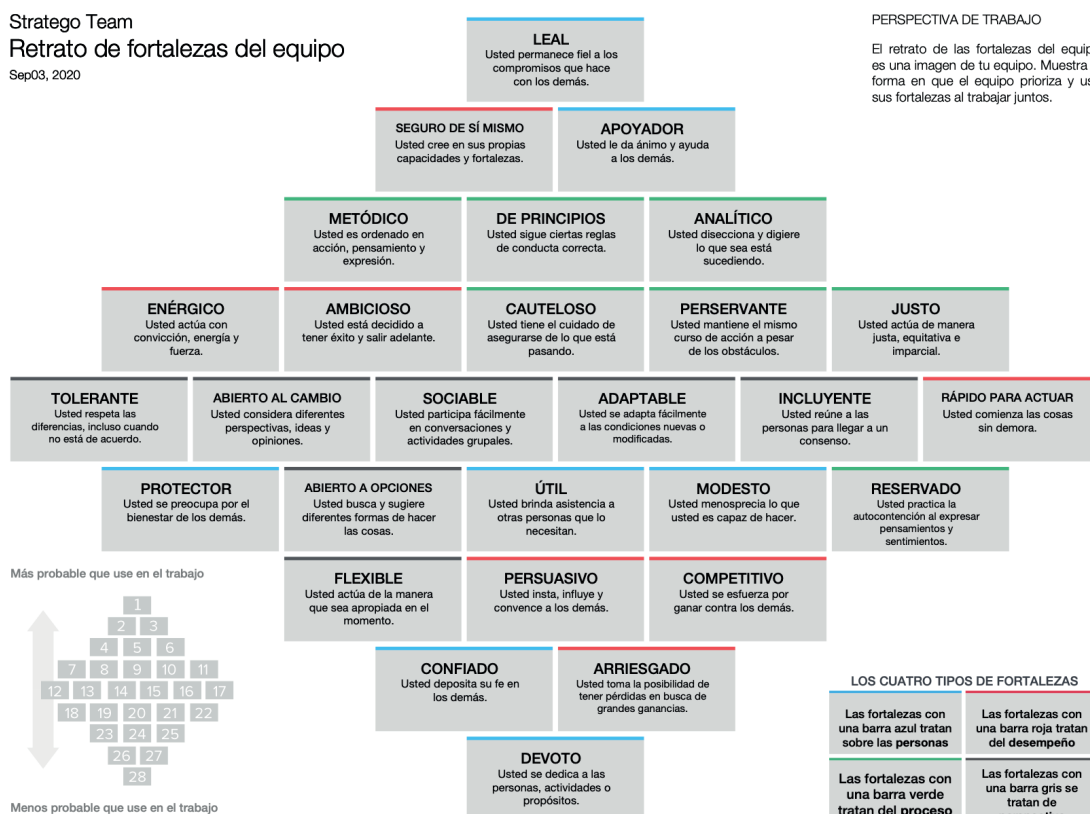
Stratego Team
Retrato de fortalezas del equipo
Sep03, 2020

PERSPECTIVA DE TRABAJO

El retrato de las fortalezas del equip es una imagen de tu equipo. Muestra forma en que el equipo prioriza y us sus fortalezas al trabajar juntos.

LEAL
Usted permanece fiel a los compromisos que hace con los demás.

SEGURO DE SÍ MISMO
Usted cree en sus propias capacidades y fortalezas.

APOYADOR
Usted le da ánimo y ayuda a los demás.

METÓDICO
Usted es ordenado en acción, pensamiento y expresión.

DE PRINCIPIOS
Usted sigue ciertas reglas de conducta correcta.

ANALÍTICO
Usted disecciona y digiere lo que sea está sucediendo.

ENÉRGICO
Usted actúa con convicción, energía y fuerza.

AMBICIOSO
Usted está decidido a tener éxito y salir adelante.

CAUTELOSO
Usted tiene el cuidado de asegurarse de lo que está pasando.

PERSERVANTE
Usted mantiene el mismo curso de acción a pesar de los obstáculos.

JUSTO
Usted actúa de manera justa, equitativa e imparcial.

TOLERANTE
Usted respeta las diferencias, incluso cuando no está de acuerdo.

ABIERTO AL CAMBIO
Usted considera diferentes perspectivas, ideas y opiniones.

SOCIABLE
Usted participa fácilmente en conversaciones y actividades grupales.

ADAPTABLE
Usted se adapta fácilmente a las condiciones nuevas o modificadas.

INCLUYENTE
Usted reúne a las personas para llegar a un consenso.

RÁPIDO PARA ACTUAR
Usted comienza las cosas sin demora.

PROTECTOR
Usted se preocupa por el bienestar de los demás.

ABIERTO A OPCIONES
Usted busca y sugiere diferentes formas de hacer las cosas.

ÚTIL
Usted brinda asistencia a otras personas que lo necesitan.

MODESTO
Usted menosprecia lo que usted es capaz de hacer.

RESERVADO
Usted practica la autocontención al expresar pensamientos y sentimientos.

Más probable que use en el trabajo

1
2 3
4 5 6
7 8 9 10 11
12 13 14 15 16 17
18 19 20 21 22
23 24 25
26 27
28

Menos probable que use en el trabajo

FLEXIBLE
Usted actúa de la manera que sea apropiada en el momento.

PERSUASIVO
Usted insta, influye y convence a los demás.

COMPETITIVO
Usted se esfuerza por ganar contra los demás.

CONFIADO
Usted deposita su fe en los demás.

ARRIESGADO
Usted toma la posibilidad de tener pérdidas en busca de grandes ganancias.

DEVOTO
Usted se dedica a las personas, actividades o propósitos.

LOS CUATRO TIPOS DE FORTALEZAS

Las fortalezas con una barra azul tratan sobre las personas

Las fortalezas con una barra roja tratan del desempeño

Las fortalezas con una barra verde tratan del proceso

Las fortalezas con una barra gris se tratan de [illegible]